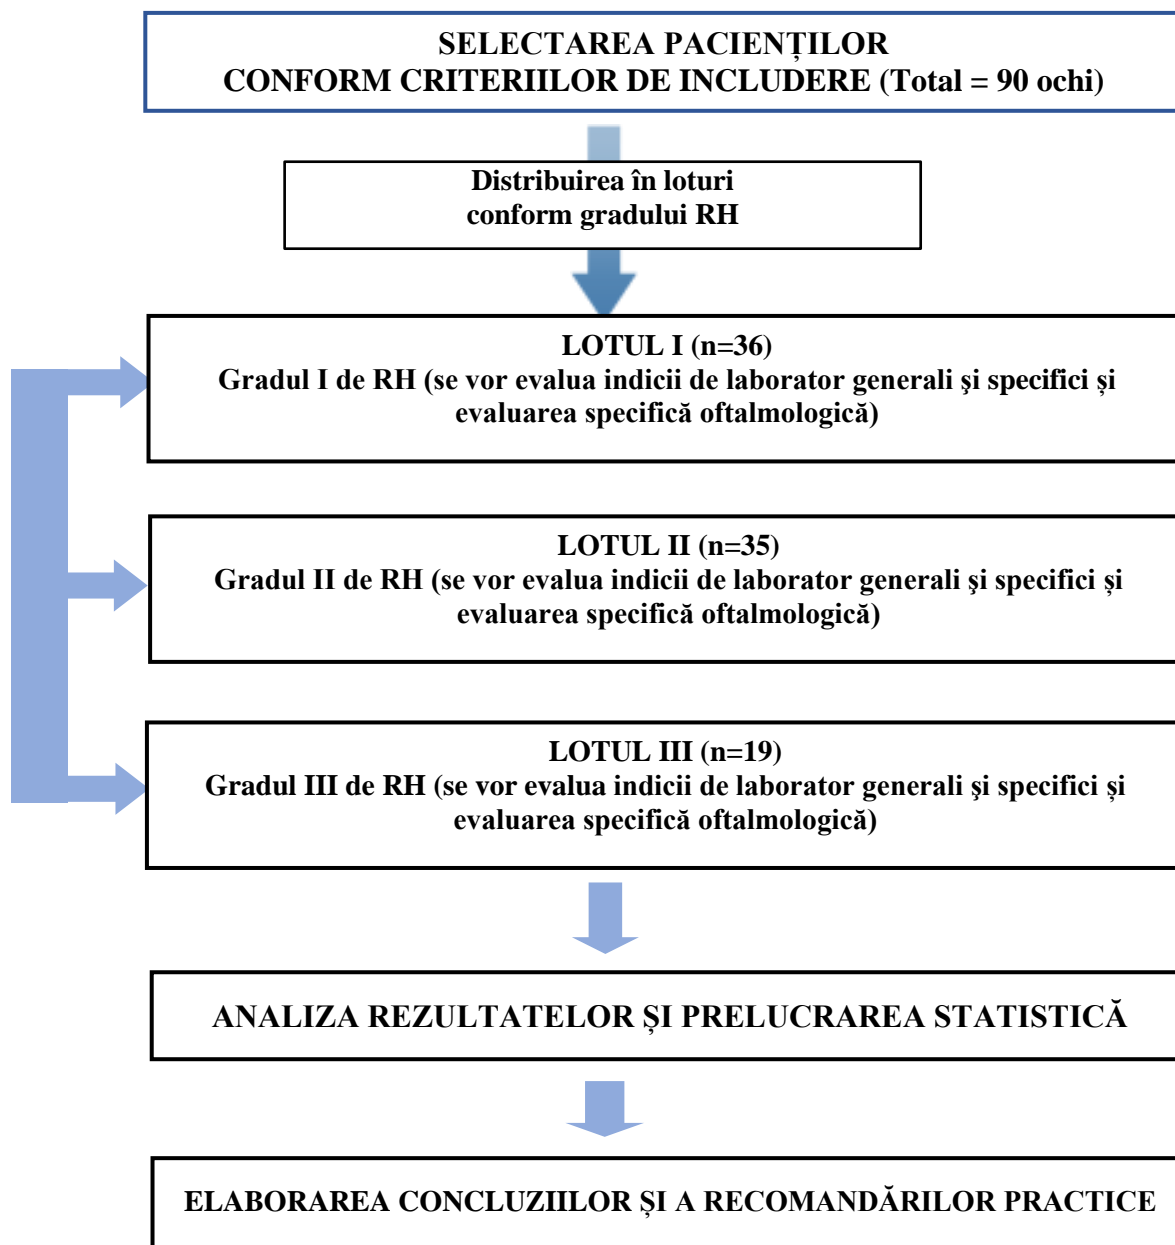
SELECTAREA PACIENȚILOR
CONFORM CRITERIILOR DE INCLUDERE (Total = 90 ochi)

Distribuirea în loturi
conform gradului RH

LOTUL I (n=36)
Gradul I de RH (se vor evalua indicii de laborator generali şi specifici şi evaluarea specifică oftalmologică)

LOTUL II (n=35)
Gradul II de RH (se vor evalua indicii de laborator generali şi specifici şi evaluarea specifică oftalmologică)

LOTUL III (n=19)
Gradul III de RH (se vor evalua indicii de laborator generali şi specifici şi evaluarea specifică oftalmologică)

ANALIZA REZULTATELOR ȘI PRELUCRAREA STATISTICĂ

ELABORAREA CONCLUZIILOR ȘI A RECOMANDĂRILOR PRACTICE